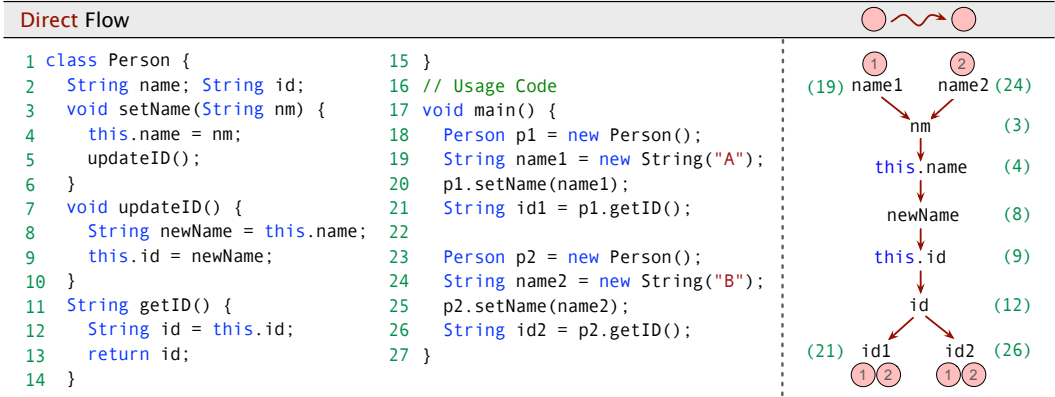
Direct Flow

1 class Person {
2   String name; String id;
3   void setName(String nm) {
4     this.name = nm;
5     updateID();
6   }
7   void updateID() {
8     String newName = this.name;
9     this.id = newName;
10  }
11  String getID() {
12    String id = this.id;
13    return id;
14  }

15 }
16 // Usage Code
17 void main() {
18   Person p1 = new Person();
19   String name1 = new String("A");
20   p1.setName(name1);
21   String id1 = p1.getID();
22
23   Person p2 = new Person();
24   String name2 = new String("B");
25   p2.setName(name2);
26   String id2 = p2.getID();
27 }

1 2
(19) name1 name2 (24)
nm (3)
this.name (4)
newName (8)
this.id (9)
id (12)
(21) id1 id2 (26)
1 2 1 2